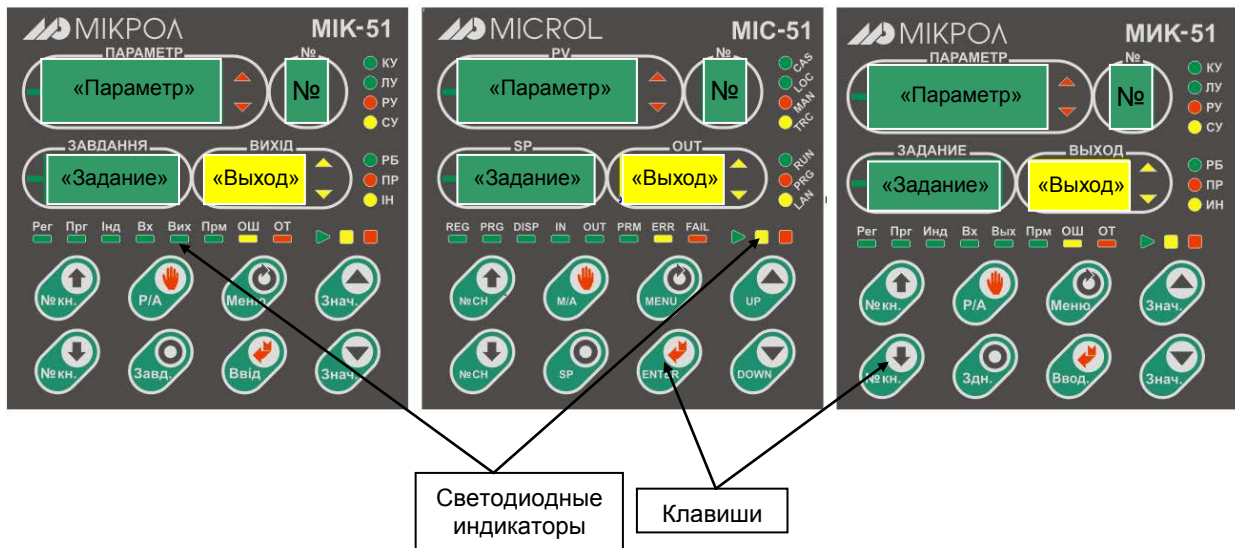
МІКРОЛ МІК-51
ПАРАМЕТР
«Параметр»
№
№
КУ
ЛУ
РУ
СУ
ЗАВДАННЯ
«Задание»
ВИХІД
«Выход»
РБ
ПР
ІН
Рег Прг Інд Вх Вих Прм ОШ ОТ
№кн. Р/А Меню Знач.
№кн. Завд. Ввід Знач.

MICROL MIC-51
PV
«Параметр»
№
№
CAS
LOC
MAN
TRC
SP
«Задание»
OUT
«Выход»
RUN
PRG
LAN
REG PRG DISP IN OUT PRM ERR FAIL
№CH M/A MENU UP
№CH SP ENTER DOWN

МІКРОЛ МИК-51
ПАРАМЕТР
«Параметр»
№
№
КУ
ЛУ
РУ
СУ
ЗАДАНИЕ
«Задание»
ВЫХОД
«Выход»
РБ
ПР
ИН
Рег Прг Инд Вх Вых Прм ОШ ОТ
№кн. Р/А Меню Знач.
№кн. Здн. Ввод. Знач.

Светодиодные индикаторы
Клавиши